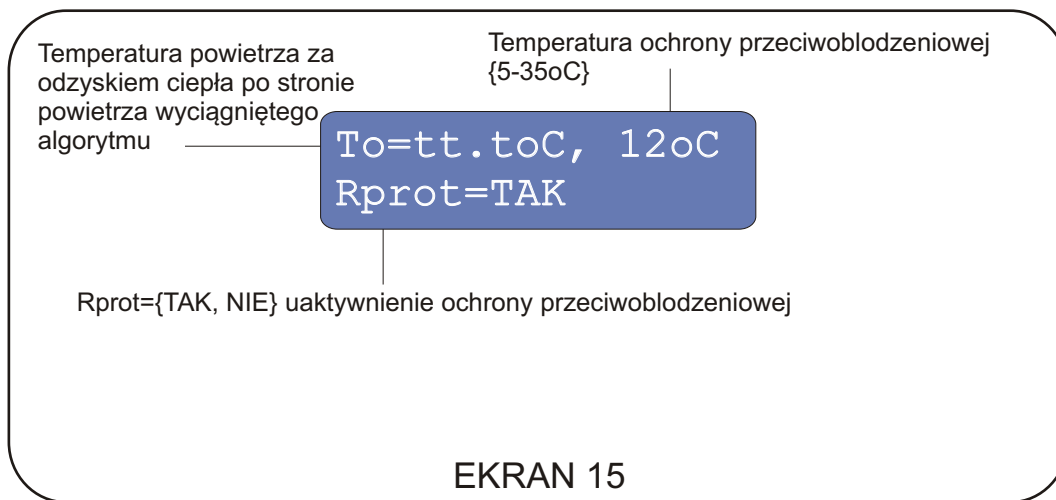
Temperatura powietrza za odzyskiem ciepła po stronie powietrza wyciągniętego algorytmu

Temperatura ochrony przeciwoblodzeniowej {5-35oC}

To=tt.toC, 12oC
Rprot=TAK

Rprot={TAK, NIE} uaktywnienie ochrony przeciwoblodzeniowej

EKRAN 15